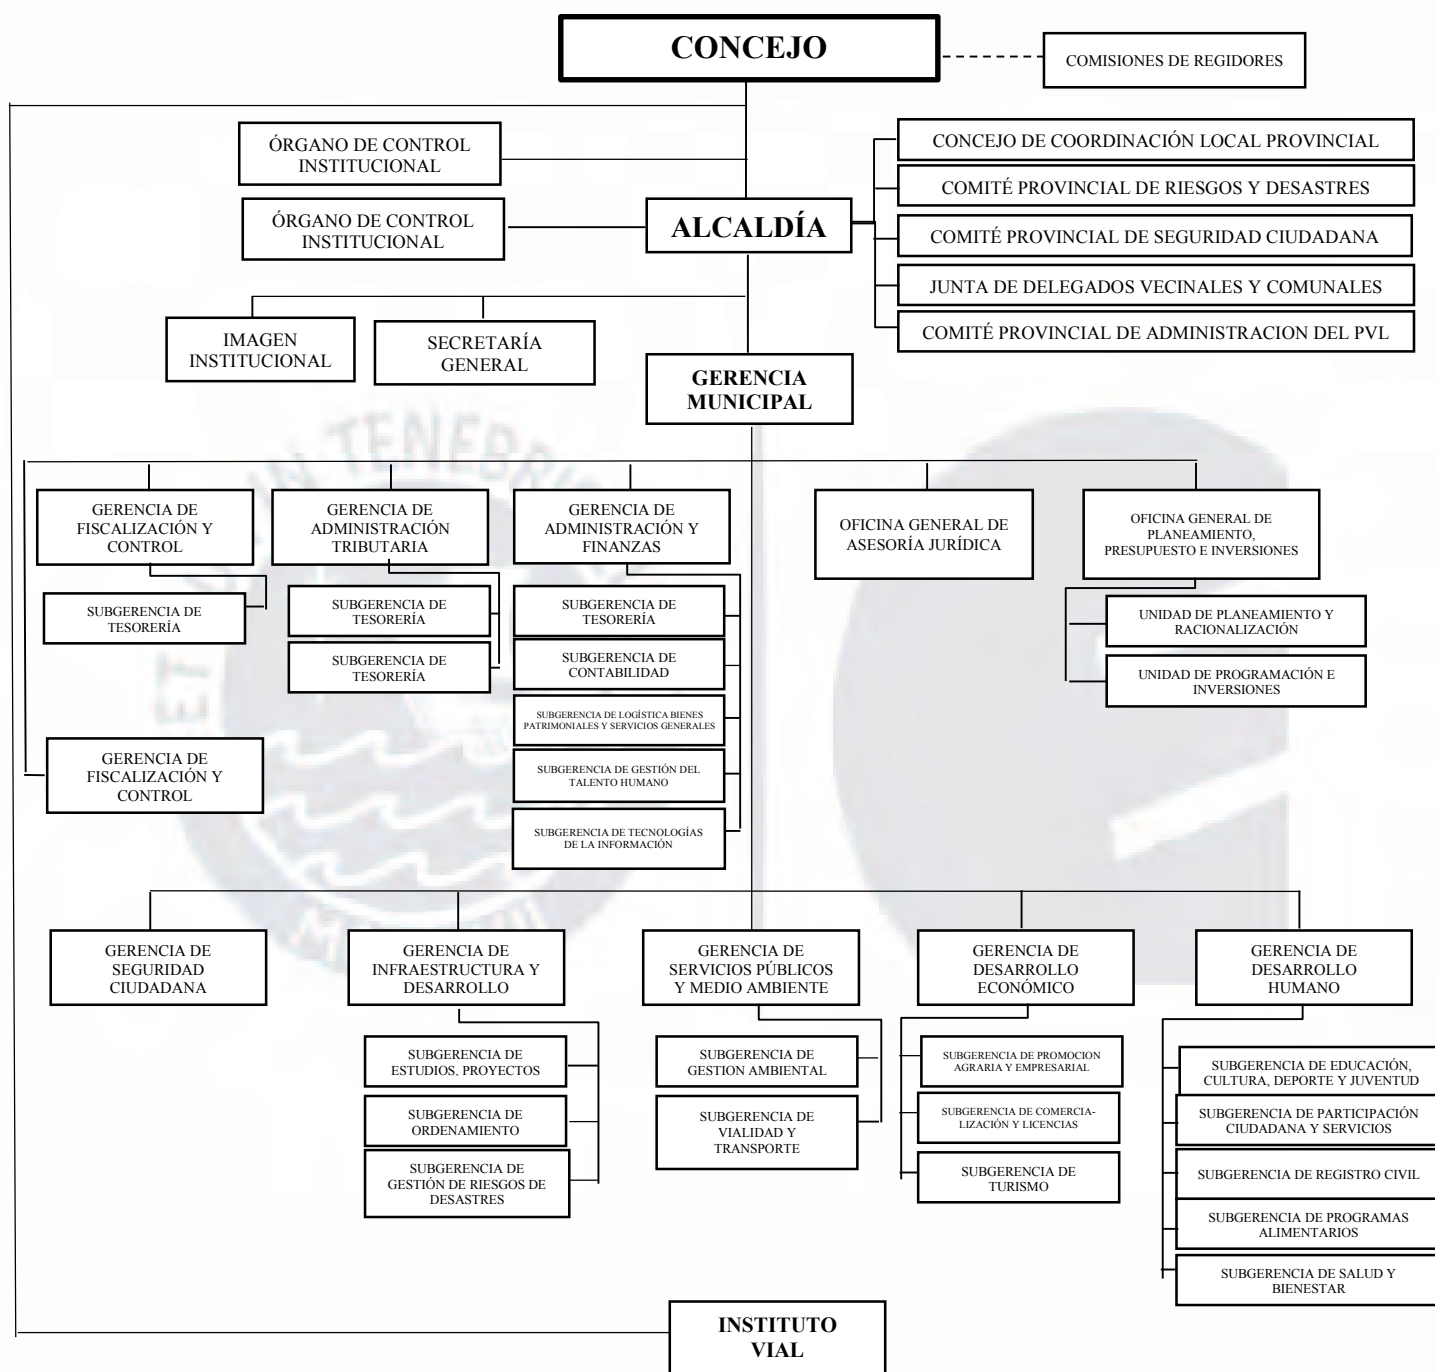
CONCEJO

COMISIONES DE REGIDORES

ÓRGANO DE CONTROL INSTITUCIONAL

ÓRGANO DE CONTROL INSTITUCIONAL

ALCALDÍA

CONCEJO DE COORDINACIÓN LOCAL PROVINCIAL

COMITÉ PROVINCIAL DE RIESGOS Y DESASTRES

COMITÉ PROVINCIAL DE SEGURIDAD CIUDADANA

JUNTA DE DELEGADOS VECINALES Y COMUNALES

COMITÉ PROVINCIAL DE ADMINISTRACION DEL PVL

IMAGEN INSTITUCIONAL

SECRETARÍA GENERAL

GERENCIA MUNICIPAL

GERENCIA DE FISCALIZACIÓN Y CONTROL

SUBGERENCIA DE TESORERÍA

GERENCIA DE ADMINISTRACIÓN TRIBUTARIA

SUBGERENCIA DE TESORERÍA

SUBGERENCIA DE TESORERÍA

GERENCIA DE ADMINISTRACIÓN Y FINANZAS

SUBGERENCIA DE TESORERÍA

SUBGERENCIA DE CONTABILIDAD

SUBGERENCIA DE LOGÍSTICA BIENES PATRIMONIALES Y SERVICIOS GENERALES

SUBGERENCIA DE GESTIÓN DEL TALENTO HUMANO

SUBGERENCIA DE TECNOLOGÍAS DE LA INFORMACIÓN

OFICINA GENERAL DE ASESORÍA JURÍDICA

OFICINA GENERAL DE PLANEAMIENTO, PRESUPUESTO E INVERSIONES

UNIDAD DE PLANEAMIENTO Y RACIONALIZACIÓN

UNIDAD DE PROGRAMACIÓN E INVERSIONES

GERENCIA DE FISCALIZACIÓN Y CONTROL

GERENCIA DE SEGURIDAD CIUDADANA

GERENCIA DE INFRAESTRUCTURA Y DESARROLLO

SUBGERENCIA DE ESTUDIOS, PROYECTOS

SUBGERENCIA DE ORDENAMIENTO

SUBGERENCIA DE GESTIÓN DE RIESGOS DE DESASTRES

GERENCIA DE SERVICIOS PÚBLICOS Y MEDIO AMBIENTE

SUBGERENCIA DE GESTION AMBIENTAL

SUBGERENCIA DE VIALIDAD Y TRANSPORTE

GERENCIA DE DESARROLLO ECONÓMICO

SUBGERENCIA DE PROMOCION AGRARIA Y EMPRESARIAL

SUBGERENCIA DE COMERCIALIZACIÓN Y LICENCIAS

SUBGERENCIA DE TURISMO

GERENCIA DE DESARROLLO HUMANO

SUBGERENCIA DE EDUCACIÓN, CULTURA, DEPORTE Y JUVENTUD

SUBGERENCIA DE PARTICIPACIÓN CIUDADANA Y SERVICIOS

SUBGERENCIA DE REGISTRO CIVIL

SUBGERENCIA DE PROGRAMAS ALIMENTARIOS

SUBGERENCIA DE SALUD Y BIENESTAR

INSTITUTO VIAL